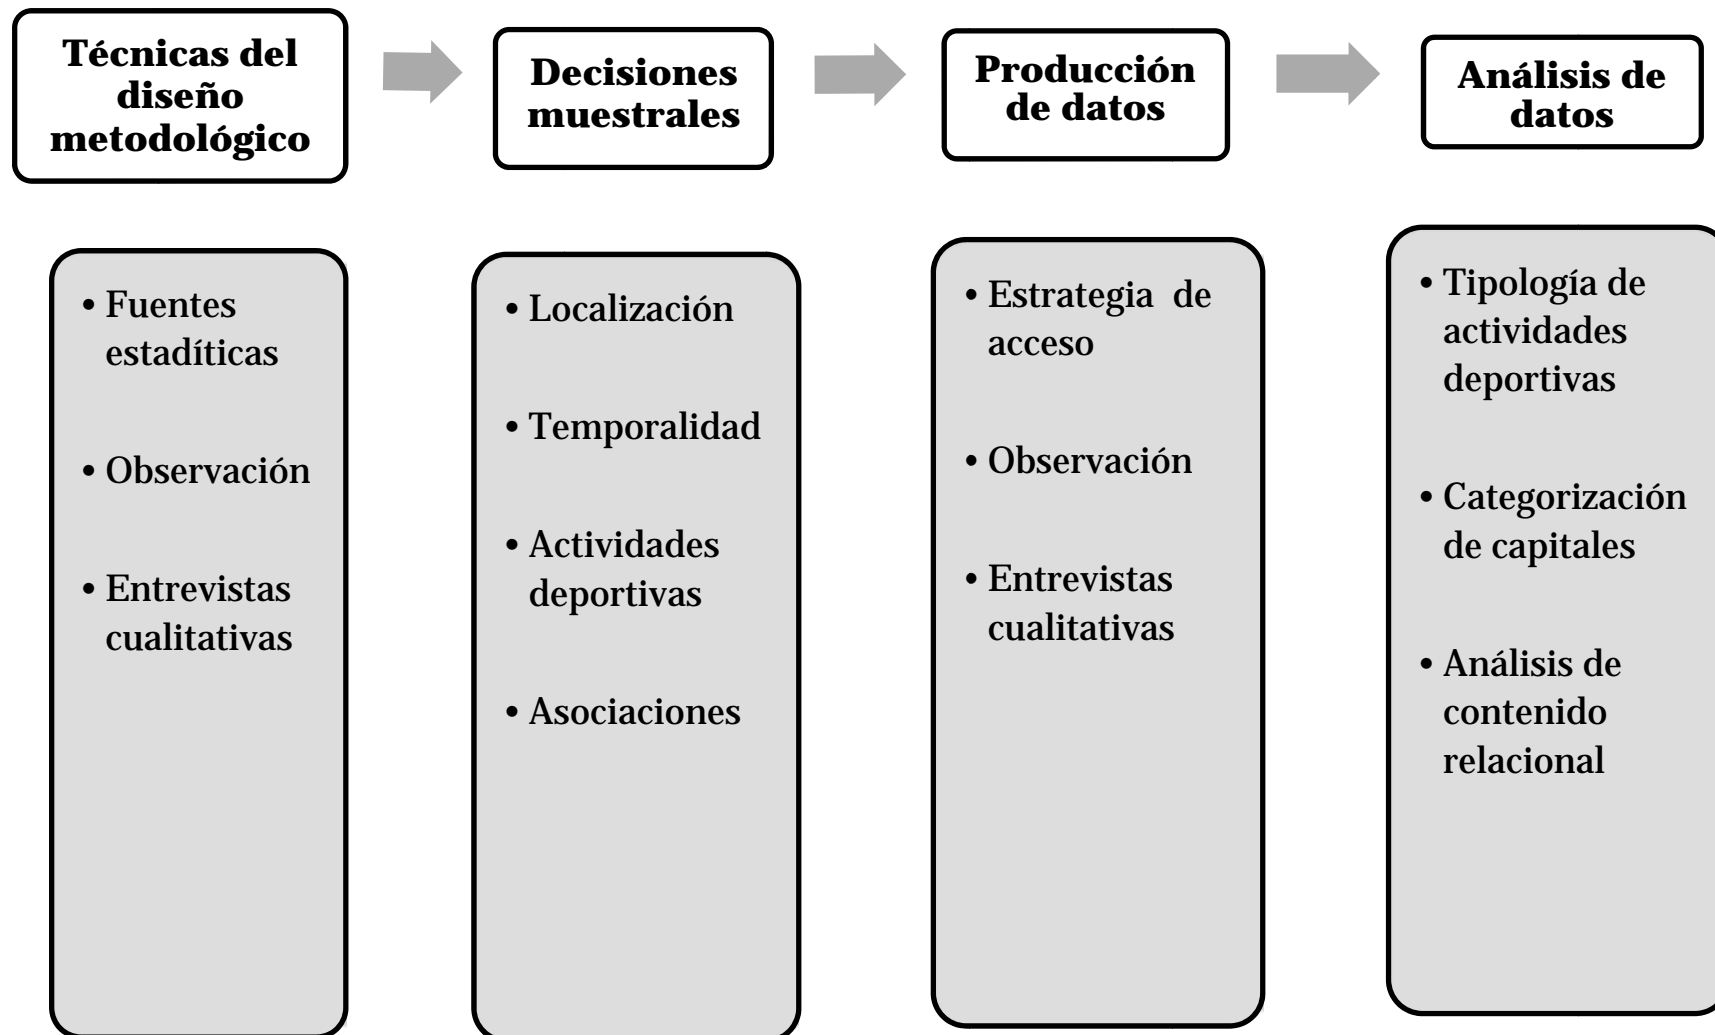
Técnicas del diseño metodológico

- Fuentes estadíticas
- Observación
- Entrevistas cualitativas

Decisiones muestrales

- Localización
- Temporalidad
- Actividades deportivas
- Asociaciones

Producción de datos

- Estrategia de acceso
- Observación
- Entrevistas cualitativas

Análisis de datos

- Tipología de actividades deportivas
- Categorización de capitales
- Análisis de contenido relacional